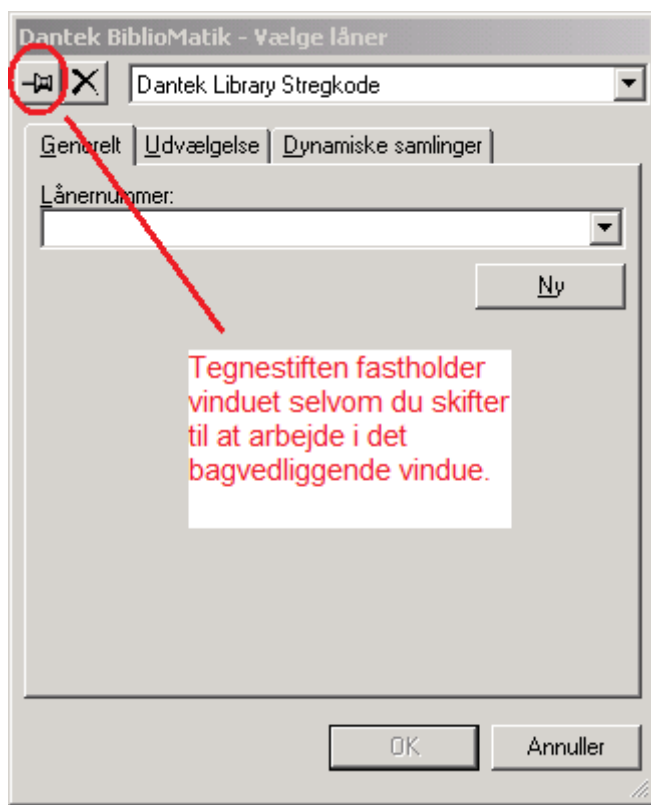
Dantek BiblioMatik - Vælge låner

Dantek Library Stregkode

Generelt | Udvælgelse | Dynamiske samlinger

Lånernummer:

Ny

Tegnestiften fastholder vinduet selvom du skifter til at arbejde i det bagvedliggende vindue.

OK

Annuller